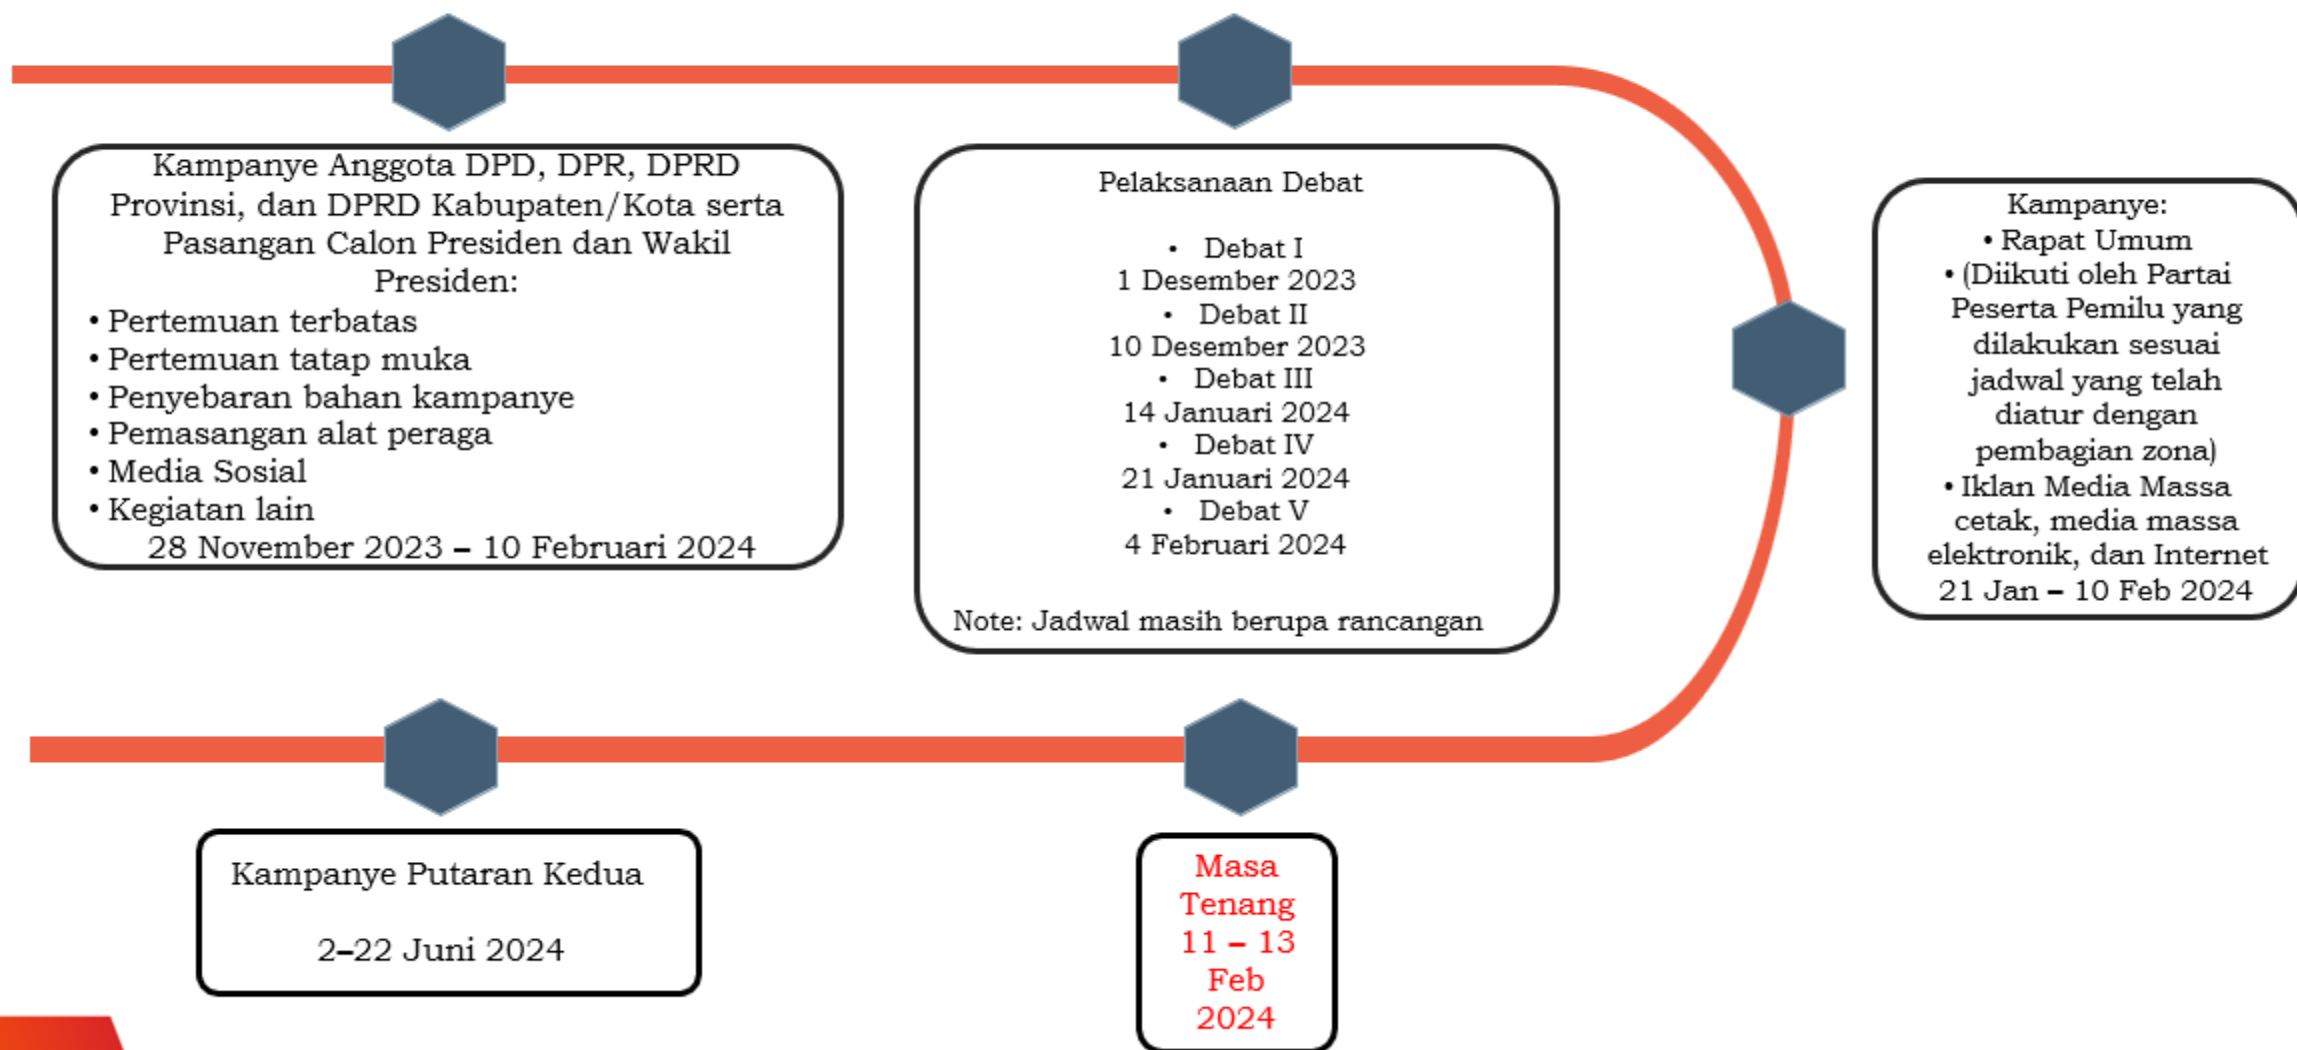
Kampanye Anggota DPD, DPR, DPRD Provinsi, dan DPRD Kabupaten/Kota serta Pasangan Calon Presiden dan Wakil Presiden:
• Pertemuan terbatas
• Pertemuan tatap muka
• Penyebaran bahan kampanye
• Pemasangan alat peraga
• Media Sosial
• Kegiatan lain
28 November 2023 – 10 Februari 2024

Pelaksanaan Debat

• Debat I
1 Desember 2023
• Debat II
10 Desember 2023
• Debat III
14 Januari 2024
• Debat IV
21 Januari 2024
• Debat V
4 Februari 2024

Note: Jadwal masih berupa rancangan

Kampanye:
• Rapat Umum
• (Diikuti oleh Partai Peserta Pemilu yang dilakukan sesuai jadwal yang telah diatur dengan pembagian zona)
• Iklan Media Massa cetak, media massa elektronik, dan Internet
21 Jan – 10 Feb 2024

Kampanye Putaran Kedua

2–22 Juni 2024

Masa Tenang 11 – 13 Feb 2024